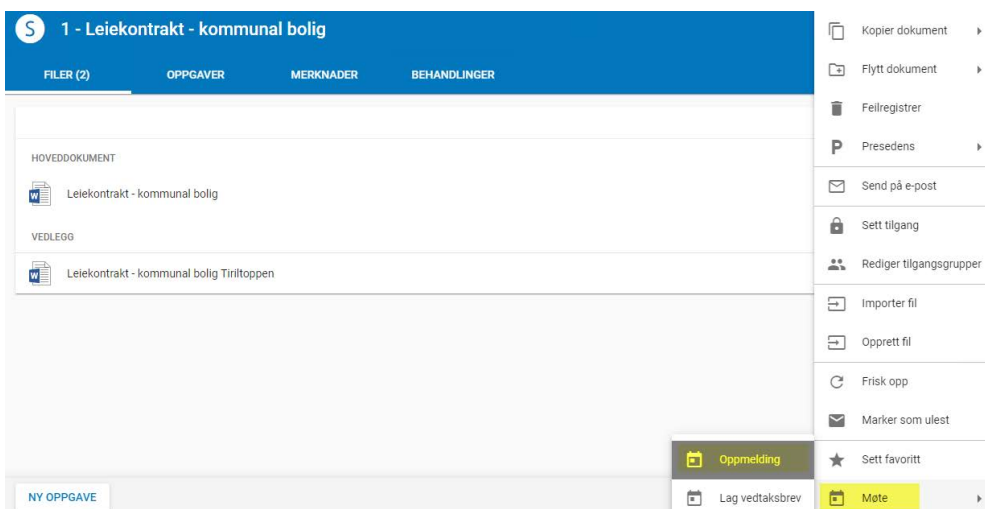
S 1 - Leiekontrakt - kommunal bolig

FILER (2) OPPGAVER MERKNADER BEHANDLINGER

HOVEDDOKUMENT

Leiekontrakt - kommunal bolig

VEDLEGG

Leiekontrakt - kommunal bolig Tiriltoppen

NY OPPGAVE

Kopier dokument
Flytt dokument
Feilregistrer
Presedens
Send på e-post
Sett tilgang
Rediger tilgangsgrupper
Importer fil
Opprett fil
Frisk opp
Marker som ulest
Sett favoritt
Møte

Oppmelding
Lag vedtaksbrev